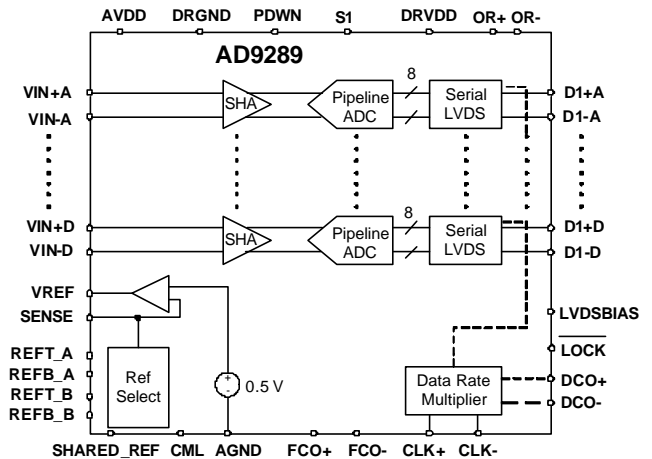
AVDD DRGND PDWN S1 DRVDD OR+ OR-

AD9289

VIN+A
VIN-A

SHA

Pipeline ADC

8

Serial LVDS

D1+A
D1-A

VIN+D
VIN-D

SHA

Pipeline ADC

8

Serial LVDS

D1+D
D1-D

VREF
SENSE

LVDSBIAS

$\overline{LOCK}$

REFT_A
REFB_A
REFT_B
REFB_B

Ref Select

0.5 V

Data Rate Multiplier

DCO+
DCO-

SHARED_REF CML AGND FCO+ FCO- CLK+ CLK-